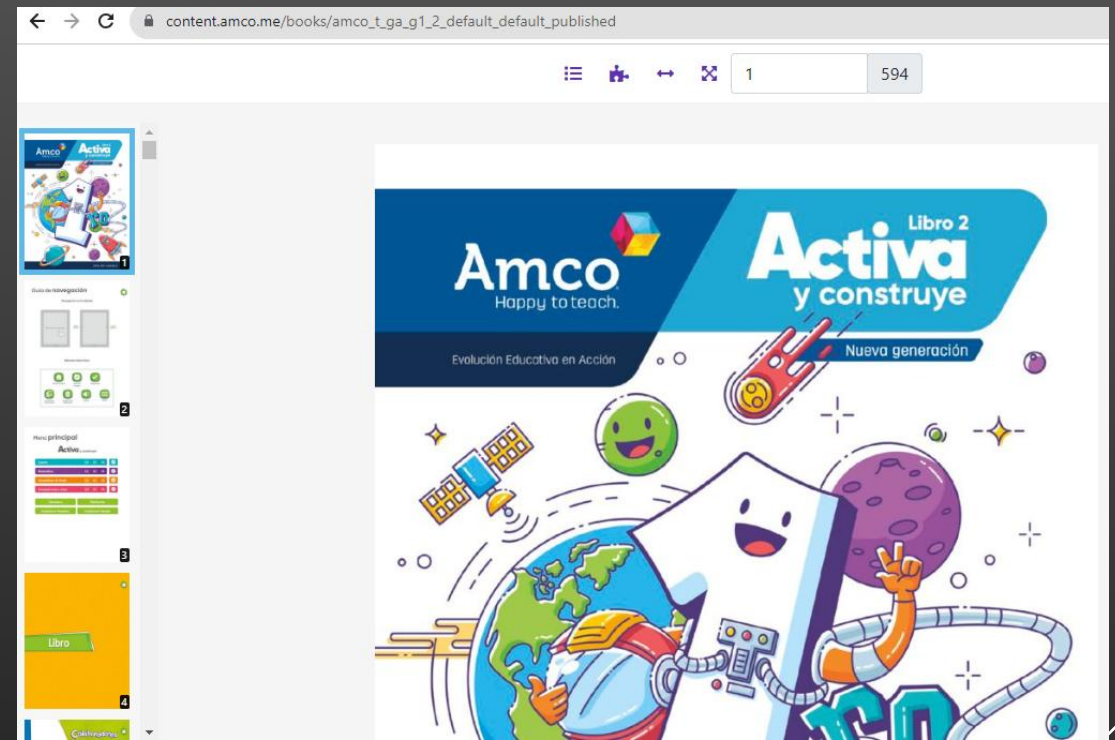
content.amco.me/books/amco_t_ga_g1_2_default_default_published

1
594

Amco
Activa
1

Guía de navegación
2

Menú principal
Activa
3

Libro
4

Amco
Happy to teach.

Libro 2
Activa
y construye

Evolución Educativa en Acción
Nueva generación